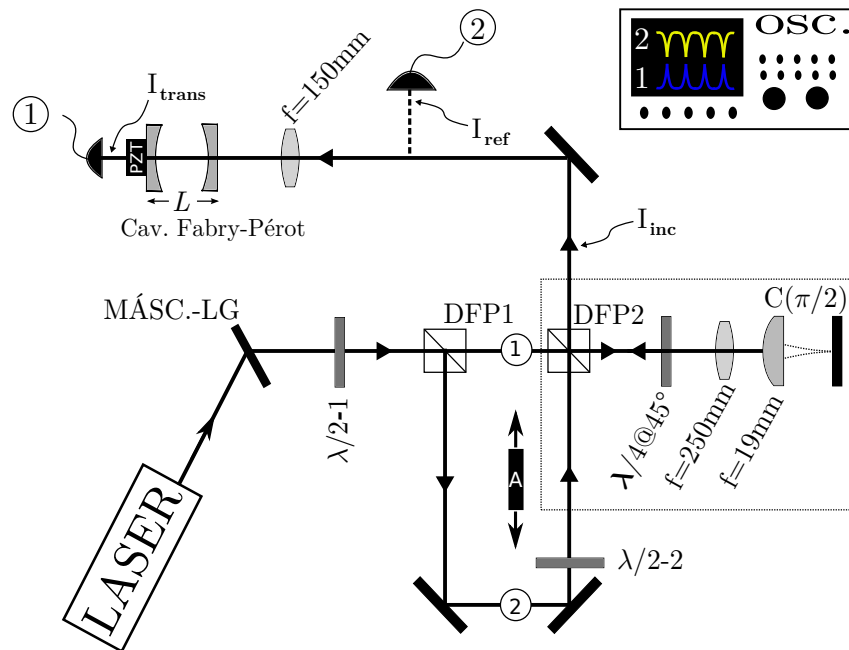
OSC.

2

1

①

②

$I_{\mathbf{trans}}$

f=150mm

PZT

$I_{\mathbf{ref}}$

$L$

Cav. Fabry-Pérot

$I_{\mathbf{inc}}$

MÁSC.-LG

DFP1

①

DFP2

$C(\pi/2)$

$\lambda/2$-1

$\lambda/4$@45°

f=250mm

f=19mm

A

LASER

$\lambda/2$-2

②